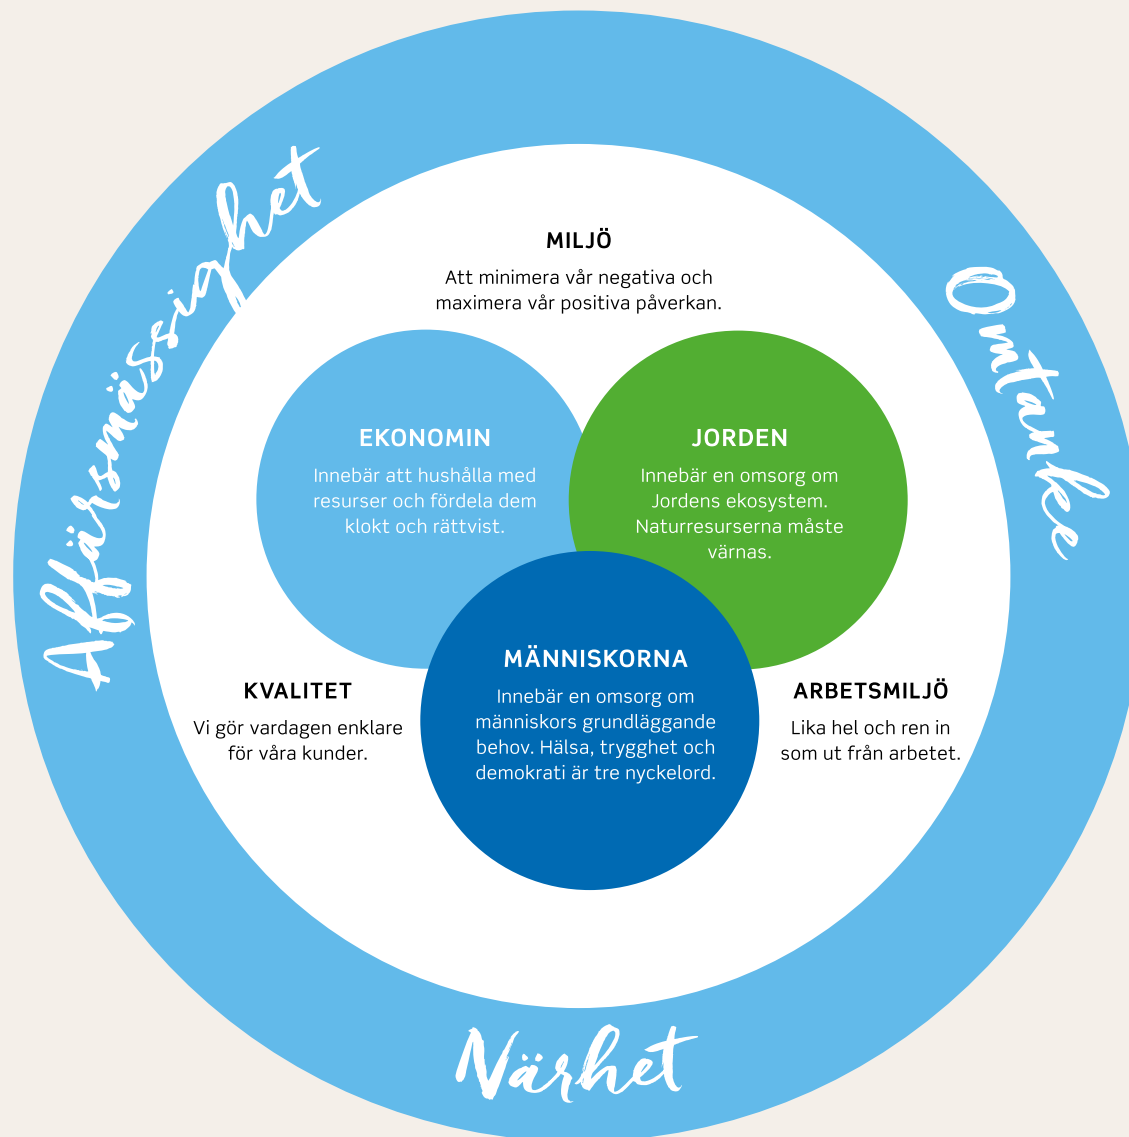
Affärsmässighet

Omtanke

MILJÖ

Att minimera vår negativa och maximera vår positiva påverkan.

EKONOMIN

Innebär att hushålla med resurser och fördela dem klokt och rättvist.

JORDEN

Innebär en omsorg om Jordens ekosystem. Naturresurserna måste värnas.

MÄNNISKORNA

Innebär en omsorg om människors grundläggande behov. Hälsa, trygghet och demokrati är tre nyckelord.

KVALITET

Vi gör vardagen enklare för våra kunder.

ARBETSMILJÖ

Lika hel och ren in som ut från arbetet.

Närhet